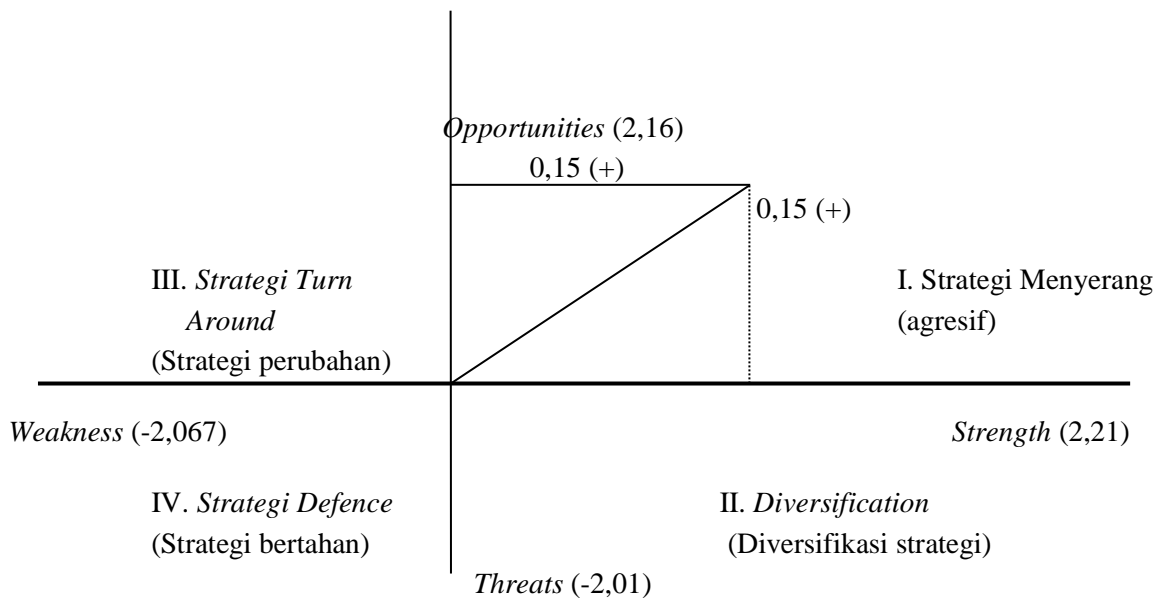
Opportunities (2,16)

0,15 (+)

0,15 (+)

III. Strategi Turn Around
(Strategi perubahan)

I. Strategi Menyerang
(agresif)

Weakness (-2,067)

Strength (2,21)

IV. Strategi Defence
(Strategi bertahan)

II. Diversification
(Diversifikasi strategi)

Threats (-2,01)